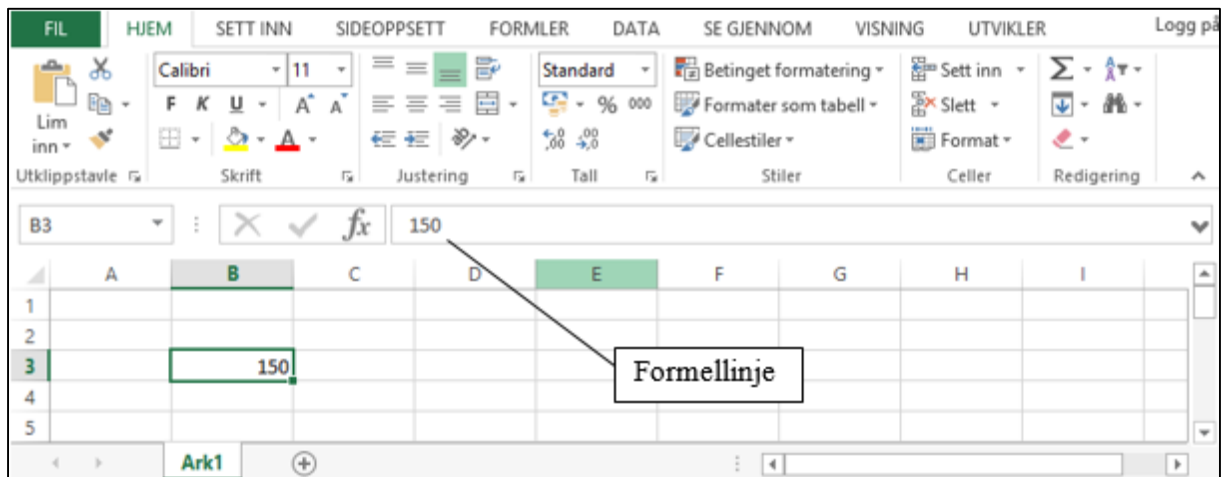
FIL HJEM SETT INN SIDEOPPSETT FORMLER DATA SE GJENNOM VISNING UTVIKLER Logg på

Lim inn
Utklippstavle

Calibri 11
F K U A A
Skrift

Justering

Standard
% 000
,00 ,0
Tall

Betinget formatering
Formater som tabell
Cellestiler
Stiler

Sett inn
Slett
Format
Celler

Redigering

B3 $fx$ 150

| | A | B | C | D | E | F | G | H | I |
|---|---|---|---|---|---|---|---|---|---|
| 1 | | | | | | | | | |
| 2 | | | | | | | | | |
| 3 | | 150 | | | | | | | |
| 4 | | | | | | | | | |
| 5 | | | | | | | | | |

Formellinje

Ark1